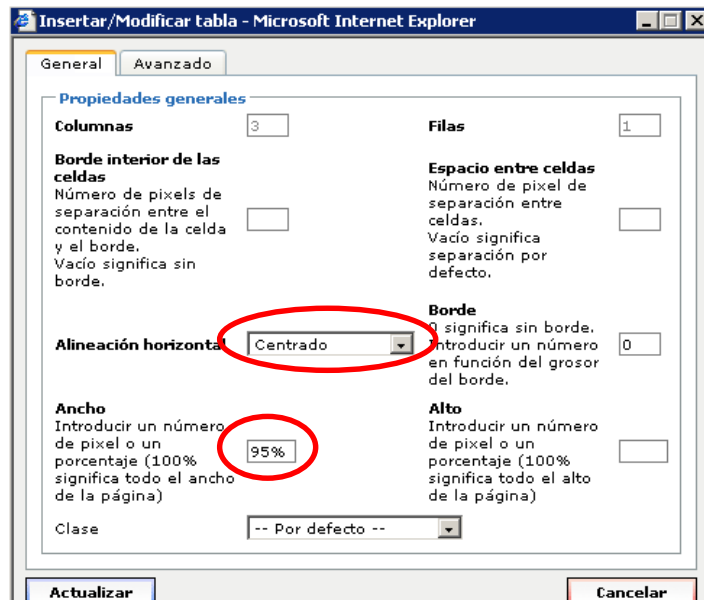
Insertar/Modificar tabla - Microsoft Internet Explorer

General | Avanzado

Propiedades generales

Columnas 3

Filas 1

Borde interior de las celdas
Número de pixels de separación entre el contenido de la celda y el borde.
Vacío significa sin borde.

Espacio entre celdas
Número de pixel de separación entre celdas.
Vacío significa separación por defecto.

Alineación horizontal Centrado

Borde
0 significa sin borde.
Introducir un número en función del grosor del borde.
0

Ancho
Introducir un número de pixel o un porcentaje (100% significa todo el ancho de la página)
95%

Alto
Introducir un número de pixel o un porcentaje (100% significa todo el alto de la página)

Clase -- Por defecto --

Actualizar

Cancelar